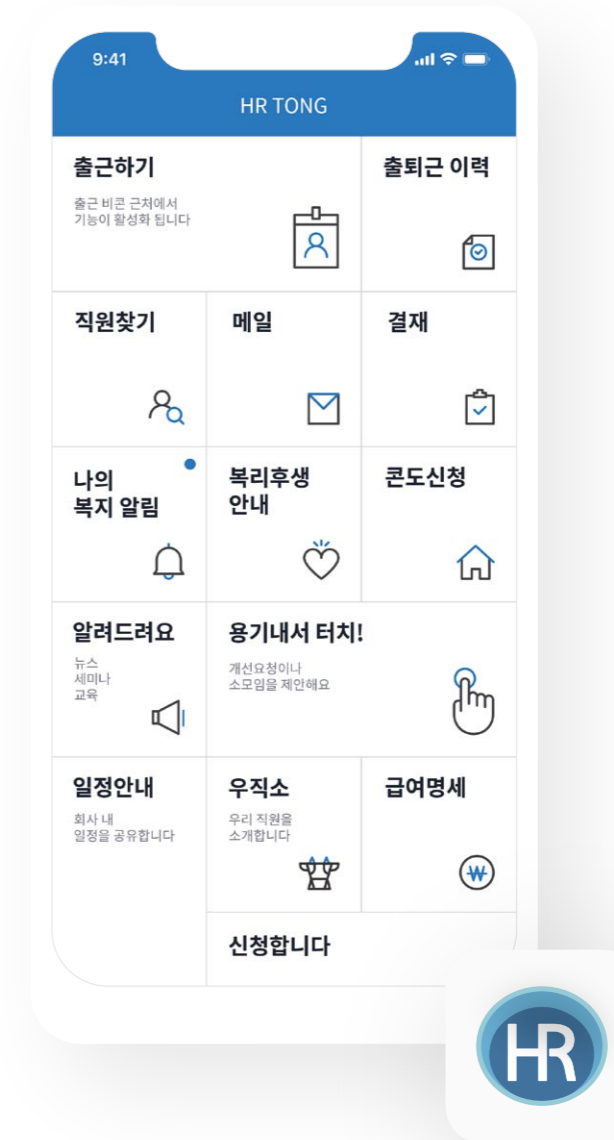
9:41

HR TONG

출근하기
출근 비콘 근처에서
기능이 활성화 됩니다

출퇴근 이력

직원찾기

메일

결재

나의
복지 알림

복리후생
안내

콘도신청

알려드려요
뉴스
세미나
교육

용기내서 터치!
개선요청이나
소모임을 제안해요

일정안내
회사 내
일정을 공유합니다

우직소
우리 직원을
소개합니다

급여명세

₩

신청합니다

HR